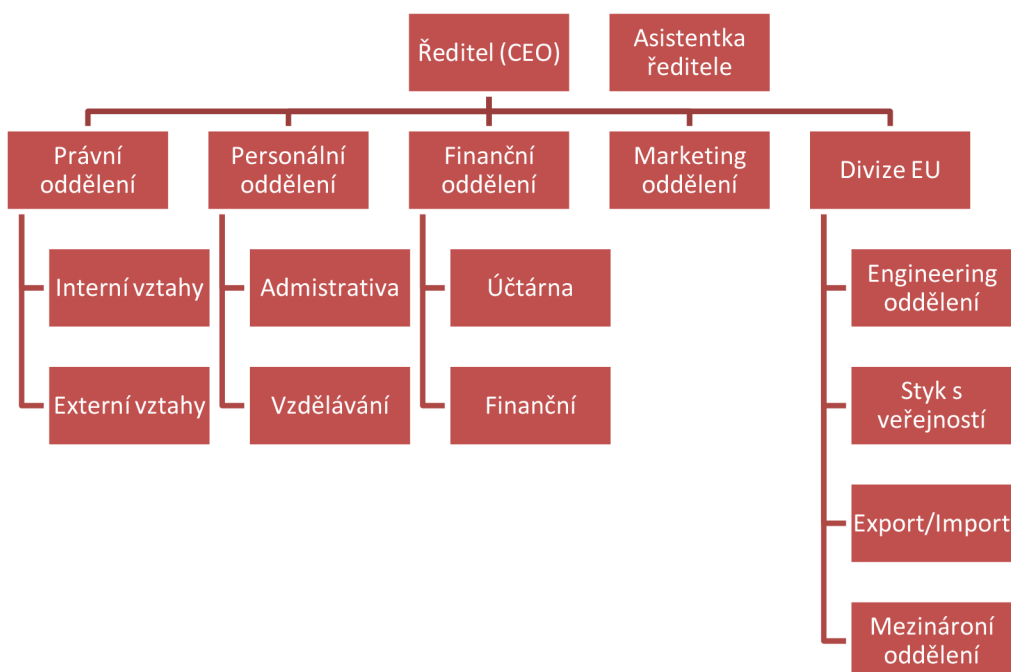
Ředitel (CEO)

Asistentka ředitele

Právní oddělení

Interní vztahy

Externí vztahy

Personální oddělení

Admistrativa

Vzdělávání

Finanční oddělení

Účtárna

Finanční

Marketing oddělení

Divize EU

Engineering oddělení

Styk s veřejností

Export/Import

Mezinároní oddělení